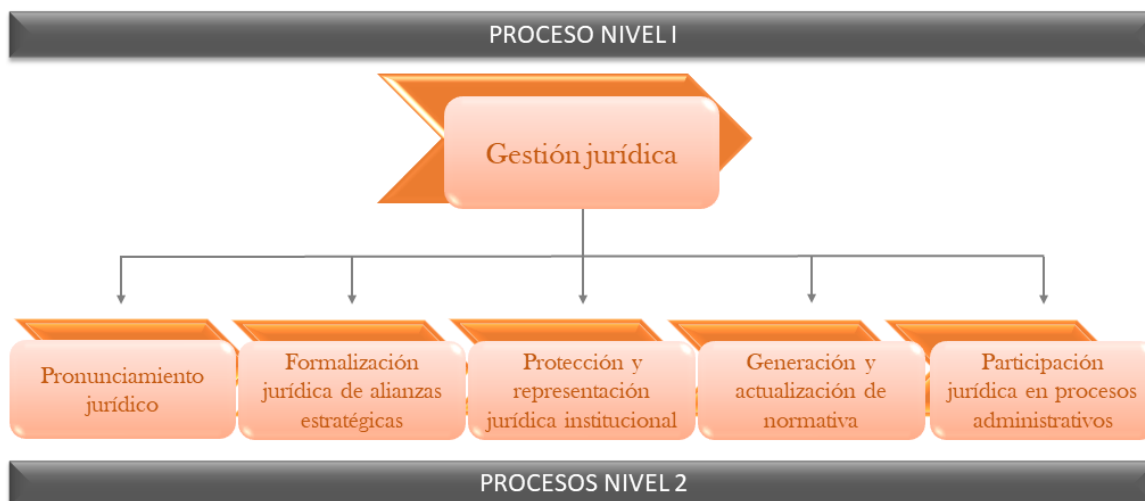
PROCESO NIVEL I

Gestión jurídica

Pronunciamiento jurídico

Formalización jurídica de alianzas estratégicas

Protección y representación jurídica institucional

Generación y actualización de normativa

Participación jurídica en procesos administrativos

PROCESOS NIVEL 2